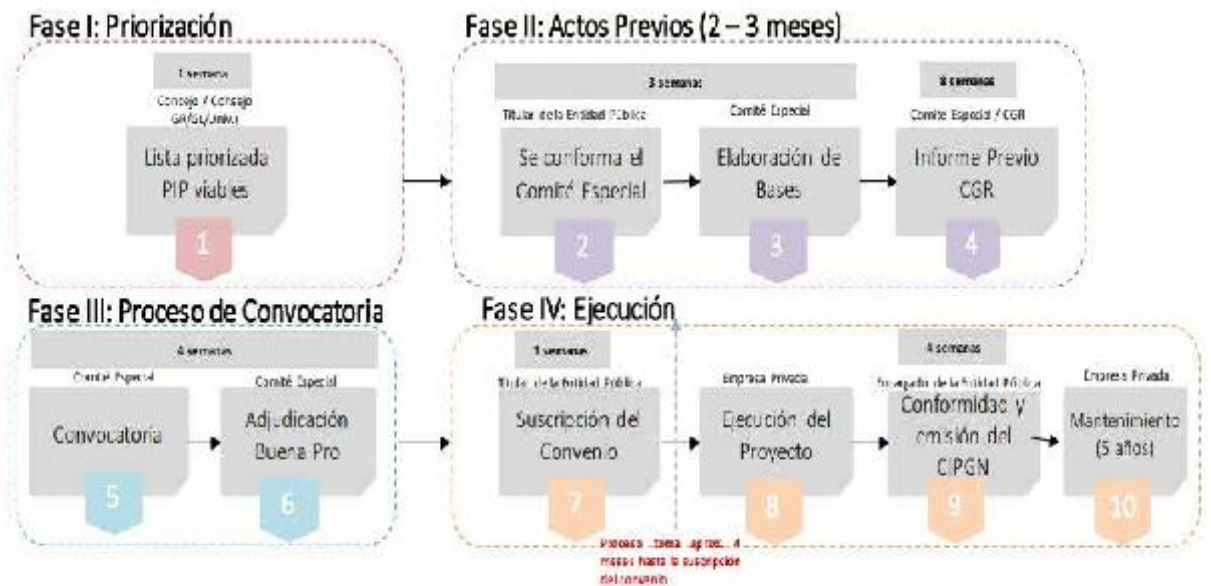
Fase I: Priorización

1 semana

Concejo / Consejo GR/GL/Univ.

Lista priorizada PIP viables

1

Fase II: Actos Previos (2 – 3 meses)

3 semanas

Titular de la Entidad Pública

Se conforma el Comité Especial

2

Comité Especial

Elaboración de Bases

3

8 semanas

Comité Especial / CGR

Informe Previo CGR

4

Fase III: Proceso de Convocatoria

4 semanas

Comité Especial

Convocatoria

5

Comité Especial

Adjudicación Buena Pro

6

Fase IV: Ejecución

1 semana

Titular de la Entidad Pública

Suscripción del Convenio

7

Empresa Privada

Ejecución del Proyecto

8

4 semanas

Encargado de la Entidad Pública

Conformidad y emisión del CIPGN

9

Empresa Privada

Mantenimiento (5 años)

10

Proceso toma aprox. 4 meses hasta la suscripción del convenio